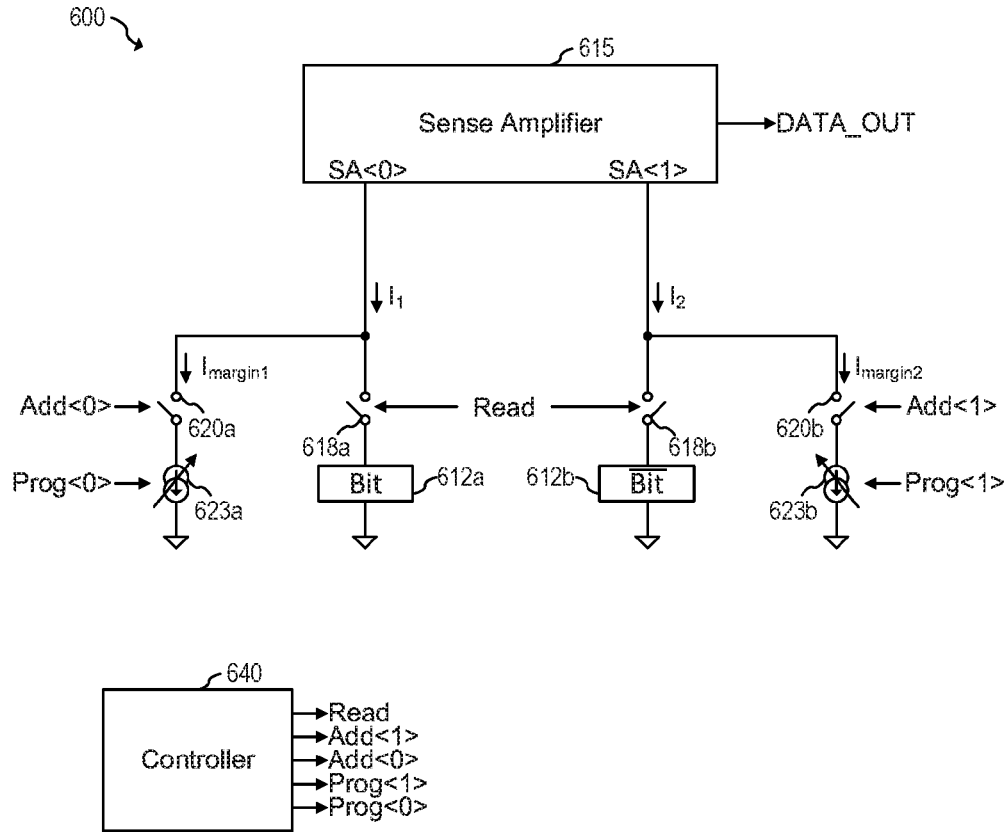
600

615

Sense Amplifier

DATA_OUT

SA<0>

SA<1>

$I_1$

$I_2$

$I_{margin1}$

$I_{margin2}$

Add<0>

620a

Read

618a

618b

620b

Add<1>

Prog<0>

Bit

612a

612b

$\overline{\text{Bit}}$

Prog<1>

623a

623b

640

Controller

Read

Add<1>

Add<0>

Prog<1>

Prog<0>